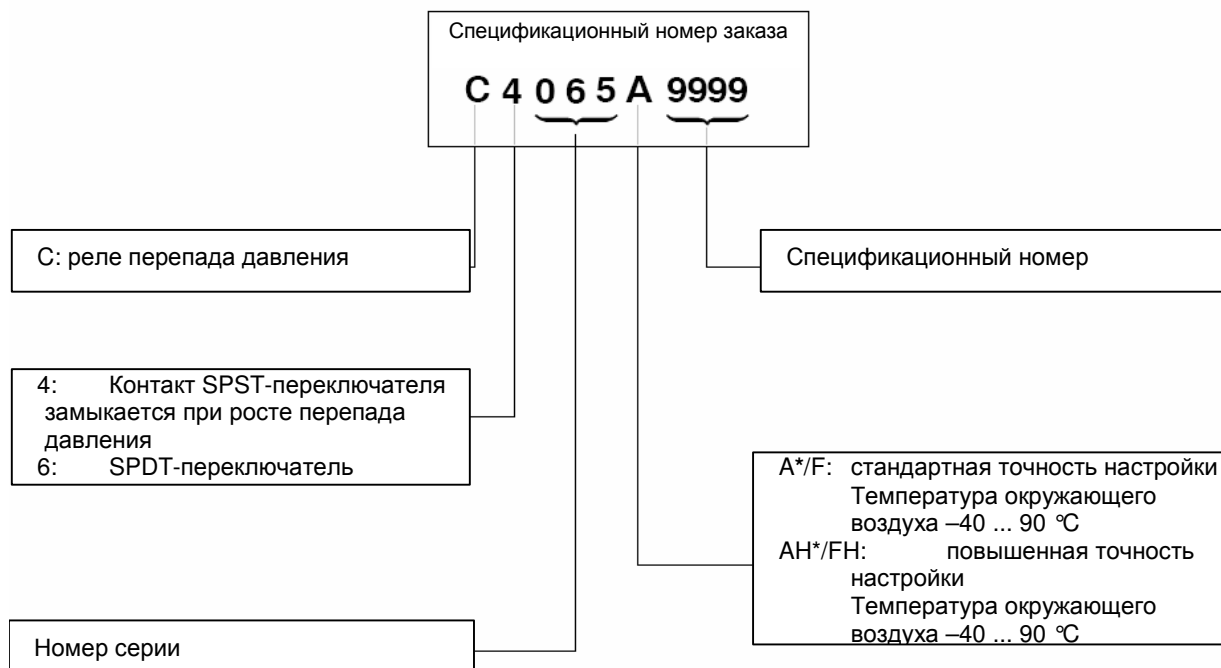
Спецификационный номер заказа

C 4 0 6 5 A 9999

C: реле перепада давления

Спецификационный номер

4: Контакт SPST-переключателя замыкается при росте перепада давления
6: SPDT-переключатель

A*/F: стандартная точность настройки
Температура окружающего воздуха –40 ... 90 °C
AH*/FH: повышенная точность настройки
Температура окружающего воздуха –40 ... 90 °C

Номер серии